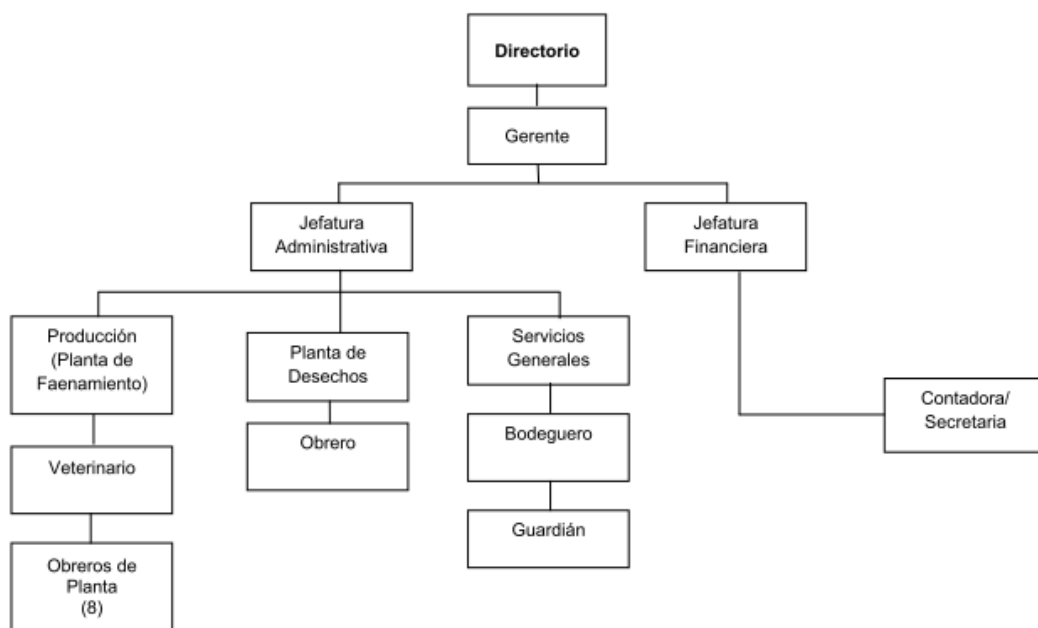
Directorio

Gerente

Jefatura Administrativa

Jefatura Financiera

Producción (Planta de Faenamiento)

Planta de Desechos

Servicios Generales

Contadora/ Secretaria

Veterinario

Obrero

Bodeguero

Guardián

Obreros de Planta (8)